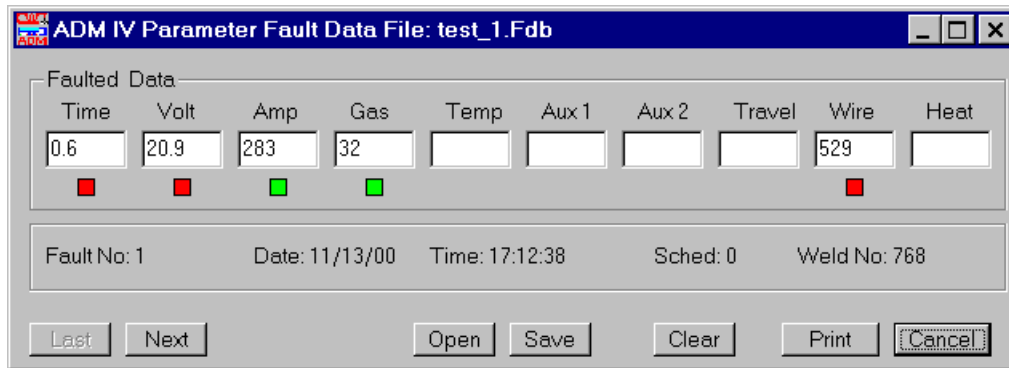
ADM IV Parameter Fault Data File: test_1.Fdb

Faulted Data

| Time | Volt | Amp | Gas | Temp | Aux 1 | Aux 2 | Travel | Wire | Heat |
|---|---|---|---|---|---|---|---|---|---|
| 0.6 | 20.9 | 283 | 32 | | | | | 529 | |

Fault No: 1 Date: 11/13/00 Time: 17:12:38 Sched: 0 Weld No: 768

Last Next Open Save Clear Print Cancel